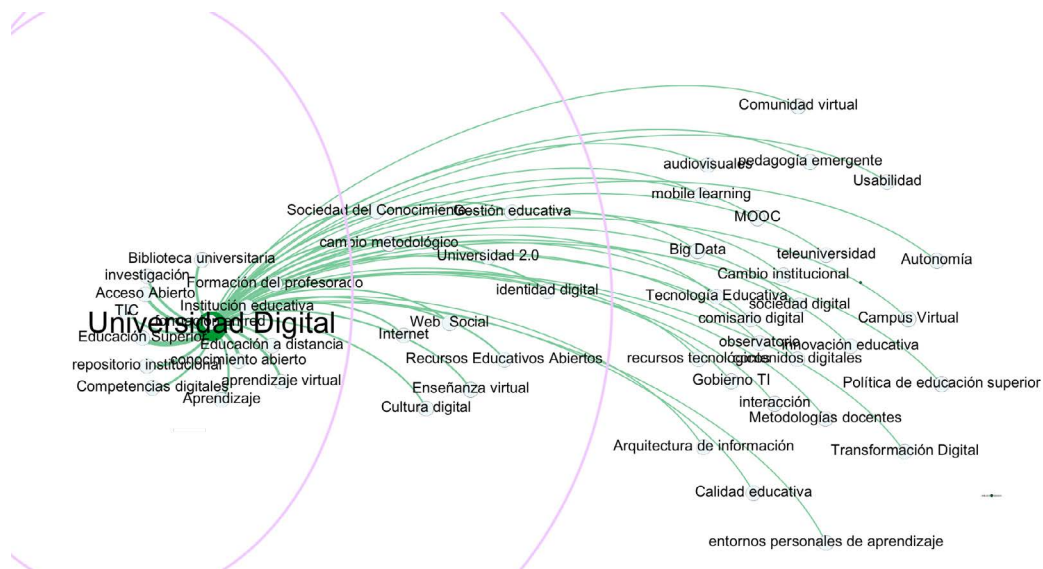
Comunidad virtual
audiovisuales
pedagogía emergente
Usabilidad
mobile learning
MOOC
Sociedad del Conocimiento
Gestión educativa
cambio metodológico
Big Data
teleuniversidad
Autonomía
Biblioteca universitaria
Universidad 2.0
Cambio institucional
investigación
Formación del profesorado
identidad digital
Acceso Abierto
Tecnología Educativa
sociedad digital
TIC
Institución educativa
Campus Virtual
Universidad Digital
Web Social
comisario digital
Educación Superior
Internet
observatorio
innovación educativa
Educación a distancia
repositorio institucional
conocimiento abierto
Recursos Educativos Abiertos
recursos tecnológicos
contenidos digitales
Gobierno TI
Política de educación superior
Competencias digitales
aprendizaje virtual
Enseñanza virtual
Aprendizaje
Cultura digital
interacción
Metodologías docentes
Arquitectura de información
Transformación Digital
Calidad educativa
entornos personales de aprendizaje